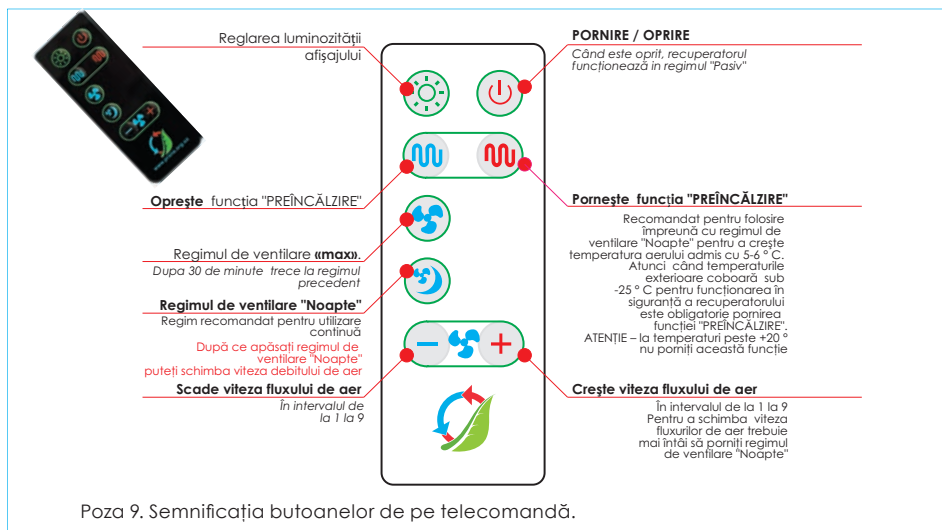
Reglarea luminozității afișajului

PORNIRE / OPRIRE

Când este oprit, recuperatorul funcționează în regimul "Pasiv"

Opreşte funcția "PREÎNCĂLZIRE"

Porneşte funcția "PREÎNCĂLZIRE"

Recomandat pentru folosire împreună cu regimul de ventilare "Noapte" pentru a creşte temperatura aerului admis cu 5-6 ° C. Atunci când temperaturile exterioare coboară sub -25 ° C pentru funcționarea în siguranță a recuperatorului este obligatorie pornirea funcției "PREÎNCĂLZIRE". ATENȚIE – la temperaturi peste +20 ° nu porniți această funcție

Regimul de ventilare «max».

Dupa 30 de minute trece la regimul precedent

Regimul de ventilare "Noapte"

Regim recomandat pentru utilizare continuă

După ce apăsați regimul de ventilare "Noapte" puteți schimba viteza debitului de aer

Scade viteza fluxului de aer

În intervalul de la 1 la 9

Creşte viteza fluxului de aer

În intervalul de la 1 la 9 Pentru a schimba viteza fluxurilor de aer trebuie mai întâi să porniți regimul de ventilare "Noapte"

Poza 9. Semnificația butoanelor de pe telecomandă.